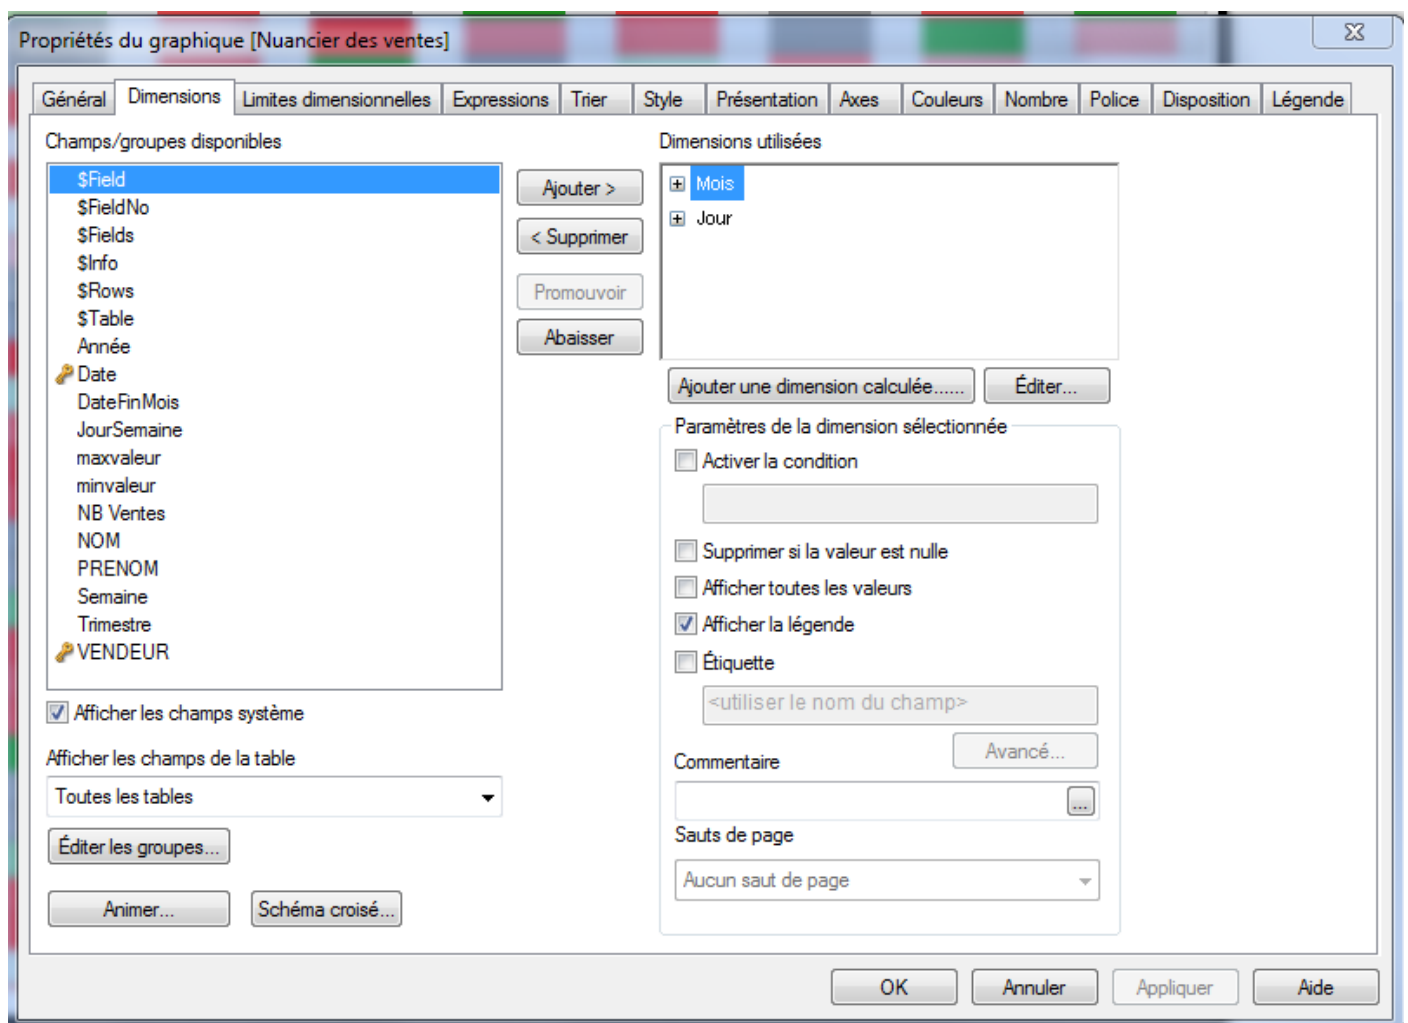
Propriétés du graphique [Nuancier des ventes]

Général | Dimensions | Limites dimensionnelles | Expressions | Trier | Style | Présentation | Axes | Couleurs | Nombre | Police | Disposition | Légende

Champs/groupes disponibles

$Field
$FieldNo
$Fields
$Info
$Rows
$Table
Année
Date
DateFinMois
JourSemaine
maxvaleur
minvaleur
NB Ventes
NOM
PRENOM
Semaine
Trimestre
VENDEUR

Ajouter >
< Supprimer
Promouvoir
Abaisser

Dimensions utilisées

Mois
Jour

Ajouter une dimension calculée......
Éditer...

Paramètres de la dimension sélectionnée

Activer la condition

Supprimer si la valeur est nulle
Afficher toutes les valeurs
Afficher la légende
Étiquette

<utiliser le nom du champ>

Avancé...

Commentaire

...

Sauts de page

Aucun saut de page

Afficher les champs système

Afficher les champs de la table

Toutes les tables

Éditer les groupes...

Animer...
Schéma croisé...

OK
Annuler
Appliquer
Aide